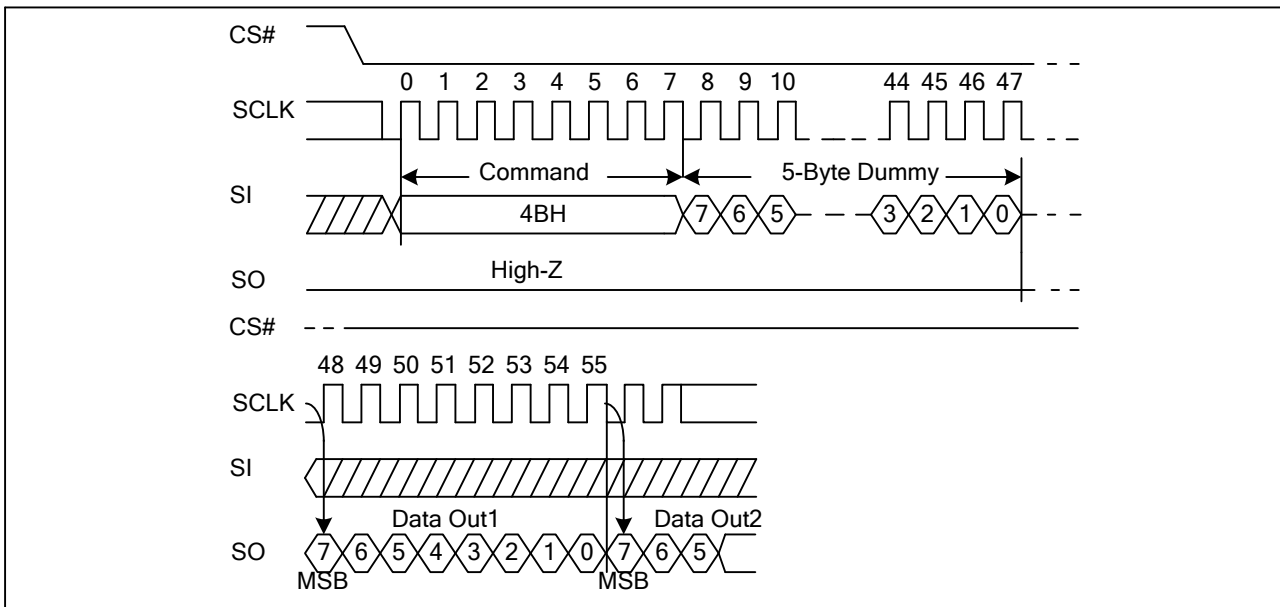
CS#

0 1 2 3 4 5 6 7 8 9 10 44 45 46 47

SCLK

Command

5-Byte Dummy

SI

4BH

7 6 5 3 2 1 0

SO

High-Z

CS#

48 49 50 51 52 53 54 55

SCLK

SI

Data Out1

Data Out2

SO

7 6 5 4 3 2 1 0 7 6 5

MSB

MSB